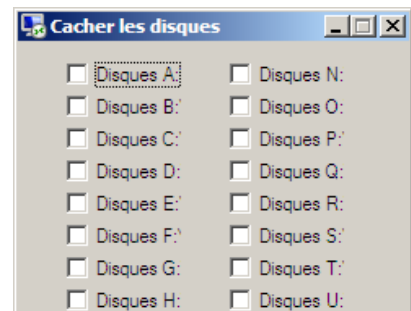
Cacher les disques

Disques A:
Disques B:\
Disques C:\
Disques D:
Disques E:\
Disques F:\
Disques G:
Disques H:

Disques N:
Disques O:
Disques P:\
Disques Q:
Disques R:
Disques S:\
Disques T:\
Disques U: